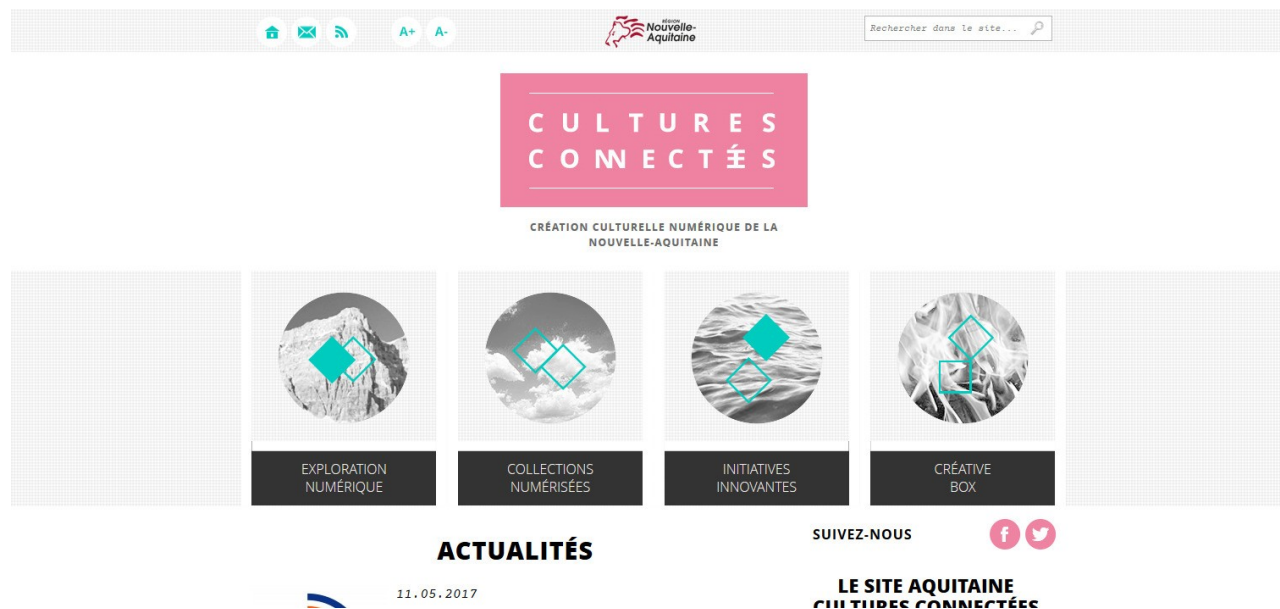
A+ A-

RÉGION Nouvelle-Aquitaine

Rechercher dans le site...

CULTURES CONNECTÉES

CRÉATION CULTURELLE NUMÉRIQUE DE LA NOUVELLE-AQUITAINE

EXPLORATION NUMÉRIQUE

COLLECTIONS NUMÉRISÉES

INITIATIVES INNOVANTES

CRÉATIVE BOX

ACTUALITÉS

11.05.2017

SUIVEZ-NOUS

LE SITE AQUITAINE CULTURES CONNECTÉES